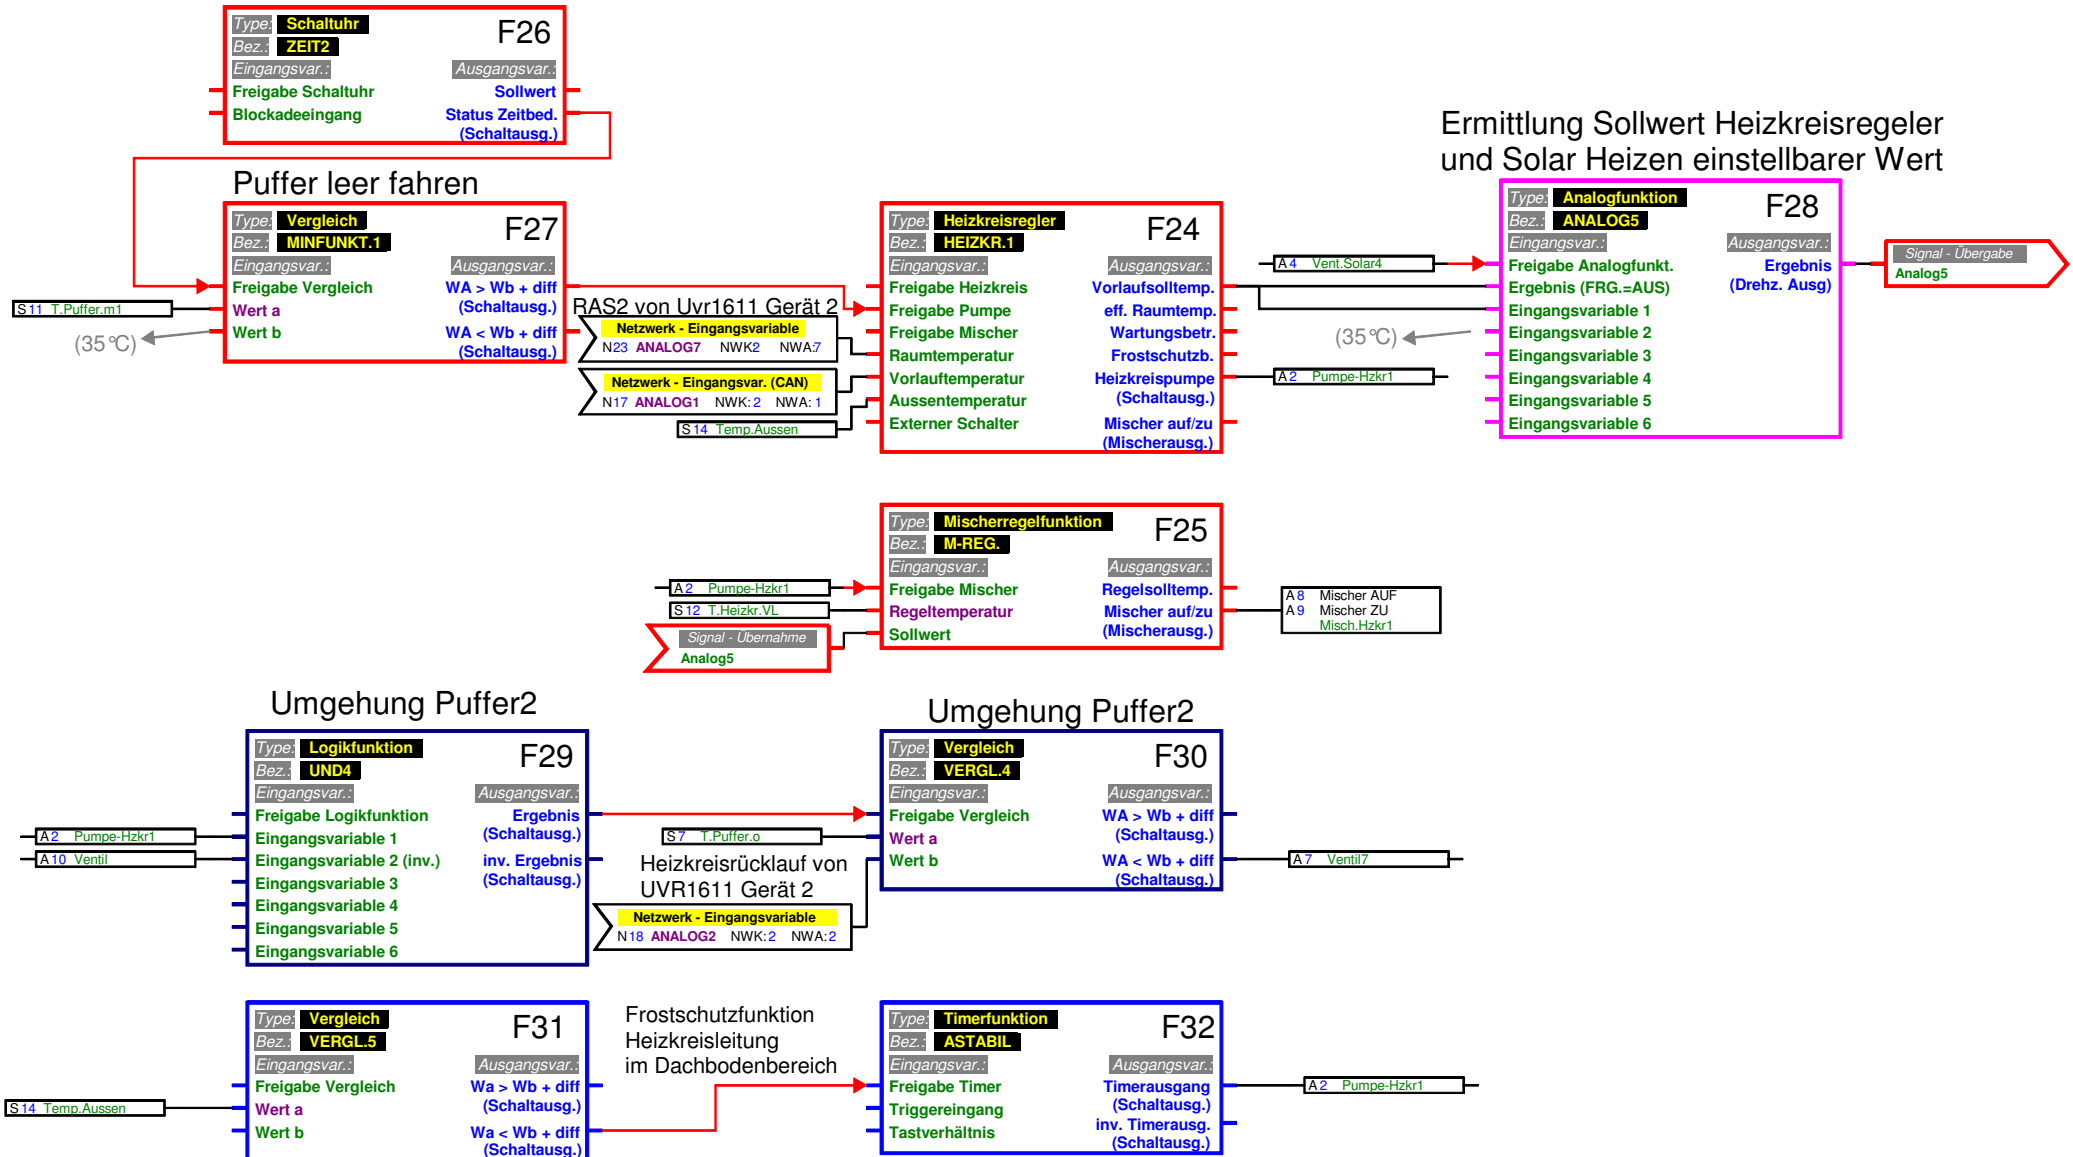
Type: Schaltuhr
Bez.: ZEIT2
F26
Eingangsvar.:
Ausgangsvar.:
Freigabe Schaltuhr
Sollwert
Blockadeeingang
Status Zeitbed. (Schaltausg.)

Puffer leer fahren

Type: Vergleich
Bez.: MINFUNKT.1
F27
Eingangsvar.:
Ausgangsvar.:
Freigabe Vergleich
WA > Wb + diff (Schaltausg.)
Wert a
Wert b
WA < Wb + diff (Schaltausg.)

S 11 T.Puffer.m1
(35 °C)

RAS2 von Uvr1611 Gerät 2
Netzwerk - Eingangsvariable
N23 ANALOG7 NWK2 NWA:7
Netzwerk - Eingangsvar. (CAN)
N17 ANALOG1 NWK: 2 NWA: 1
S 14 Temp.Aussen

Type: Heizkreisregler
Bez.: HEIZKR.1
F24
Eingangsvar.:
Ausgangsvar.:
Freigabe Heizkreis
Vorlaufsolltemp.
Freigabe Pumpe
eff. Raumtemp.
Freigabe Mischer
Wartungsbetr.
Raumtemperatur
Frostschutzb.
Vorlauftemperatur
Heizkreispumpe (Schaltausg.)
Aussentemperatur
Externer Schalter
Mischer auf/zu (Mischerausg.)

A 4 Vent.Solar4
(35 °C)
A 2 Pumpe-Hzkr1

Ermittlung Sollwert Heizkreisregeler und Solar Heizen einstellbarer Wert

Type: Analogfunktion
Bez.: ANALOG5
F28
Eingangsvar.:
Ausgangsvar.:
Freigabe Analogfunkt.
Ergebnis (Drehz. Ausg)
Ergebnis (FRG.=AUS)
Eingangsvariable 1
Eingangsvariable 2
Eingangsvariable 3
Eingangsvariable 4
Eingangsvariable 5
Eingangsvariable 6

Signal - Übergabe
Analog5

Type: Mischerregelfunktion
Bez.: M-REG.
F25
Eingangsvar.:
Ausgangsvar.:
Freigabe Mischer
Regelsolltemp.
Regeltemperatur
Mischer auf/zu (Mischerausg.)
Sollwert

A 2 Pumpe-Hzkr1
S 12 T.Heizkr.VL
Signal - Übernahme
Analog5

A 8 Mischer AUF
A 9 Mischer ZU
Misch.Hzkr1

Umgehung Puffer2

Type: Logikfunktion
Bez.: UND4
F29
Eingangsvar.:
Ausgangsvar.:
Freigabe Logikfunktion
Ergebnis (Schaltausg.)
Eingangsvariable 1
Eingangsvariable 2 (inv.)
inv. Ergebnis (Schaltausg.)
Eingangsvariable 3
Eingangsvariable 4
Eingangsvariable 5
Eingangsvariable 6

A 2 Pumpe-Hzkr1
A 10 Ventil

S 7 T.Puffer.o
Heizkreisrücklauf von UVR1611 Gerät 2
Netzwerk - Eingangsvariable
N18 ANALOG2 NWK: 2 NWA: 2

Umgehung Puffer2

Type: Vergleich
Bez.: VERGL.4
F30
Eingangsvar.:
Ausgangsvar.:
Freigabe Vergleich
WA > Wb + diff (Schaltausg.)
Wert a
Wert b
WA < Wb + diff (Schaltausg.)

A 7 Ventil7

Type: Vergleich
Bez.: VERGL.5
F31
Eingangsvar.:
Ausgangsvar.:
Freigabe Vergleich
Wa > Wb + diff (Schaltausg.)
Wert a
Wert b
Wa < Wb + diff (Schaltausg.)

S 14 Temp.Aussen

Frostschutzfunktion Heizkreisleitung im Dachbodenbereich

Type: Timerfunktion
Bez.: ASTABIL
F32
Eingangsvar.:
Ausgangsvar.:
Freigabe Timer
Timerausgang (Schaltausg.)
Triggereingang
Tastverhältnis
inv. Timerausg. (Schaltausg.)

A 2 Pumpe-Hzkr1